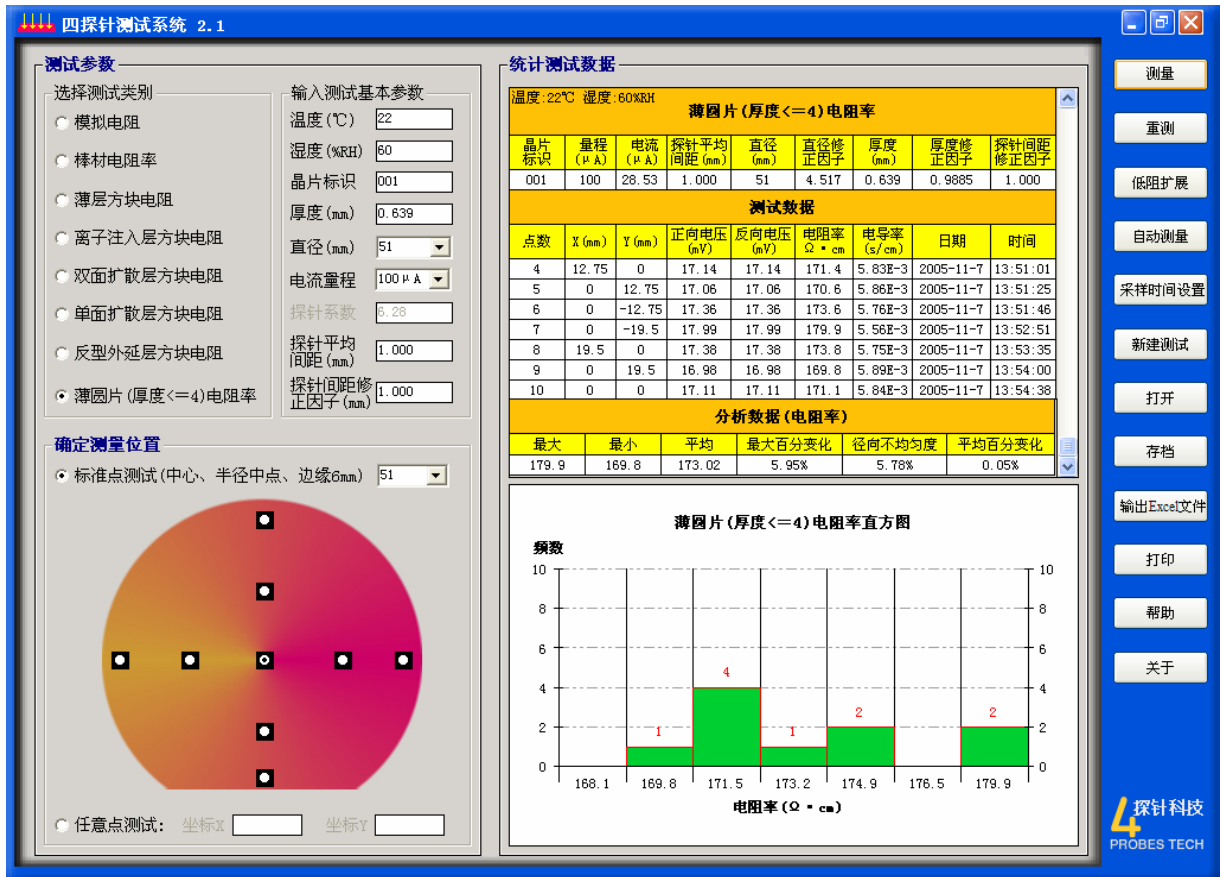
四探针测试系统 2.1

测试参数

选择测试类别
模拟电阻
棒材电阻率
薄层方块电阻
离子注入层方块电阻
双面扩散层方块电阻
单面扩散层方块电阻
反型外延层方块电阻
薄圆片(厚度<=4)电阻率

输入测试基本参数
温度(℃) 22
湿度(%RH) 60
晶片标识 001
厚度(mm) 0.639
直径(mm) 51
电流量程 100μA
探针系数 6.28
探针平均间距(mm) 1.000
探针间距修正因子(mm) 1.000

确定测量位置
标准点测试(中心、半径中点、边缘6mm) 51

任意点测试: 坐标X 坐标Y

统计测试数据

温度:22℃ 湿度:60%RH
薄圆片(厚度<=4)电阻率

| 晶片标识 | 量程(μA) | 电流(μA) | 探针平均间距(mm) | 直径(mm) | 直径修正因子 | 厚度(mm) | 厚度修正因子 | 探针间距修正因子 |
|---|---|---|---|---|---|---|---|---|
| 001 | 100 | 28.53 | 1.000 | 51 | 4.517 | 0.639 | 0.9885 | 1.000 |

测试数据

| 点数 | X(mm) | Y(mm) | 正向电压(mV) | 反向电压(mV) | 电阻率 Ω·cm | 电导率(s/cm) | 日期 | 时间 |
|---|---|---|---|---|---|---|---|---|
| 4 | 12.75 | 0 | 17.14 | 17.14 | 171.4 | 5.83E-3 | 2005-11-7 | 13:51:01 |
| 5 | 0 | 12.75 | 17.06 | 17.06 | 170.6 | 5.86E-3 | 2005-11-7 | 13:51:25 |
| 6 | 0 | -12.75 | 17.36 | 17.36 | 173.6 | 5.76E-3 | 2005-11-7 | 13:51:46 |
| 7 | 0 | -19.5 | 17.99 | 17.99 | 179.9 | 5.56E-3 | 2005-11-7 | 13:52:51 |
| 8 | 19.5 | 0 | 17.38 | 17.38 | 173.8 | 5.75E-3 | 2005-11-7 | 13:53:35 |
| 9 | 0 | 19.5 | 16.98 | 16.98 | 169.8 | 5.89E-3 | 2005-11-7 | 13:54:00 |
| 10 | 0 | 0 | 17.11 | 17.11 | 171.1 | 5.84E-3 | 2005-11-7 | 13:54:38 |

分析数据(电阻率)

| 最大 | 最小 | 平均 | 最大百分变化 | 径向不均匀度 | 平均百分变化 |
|---|---|---|---|---|---|
| 179.9 | 169.8 | 173.02 | 5.95% | 5.78% | 0.05% |

薄圆片(厚度<=4)电阻率直方图
频数
10 8 6 4 2 0
1 4 1 2 2
168.1 169.8 171.5 173.2 174.9 176.5 179.9
电阻率(Ω·cm)

测量
重测
低阻扩展
自动测量
采样时间设置
新建测试
打开
存档
输出Excel文件
打印
帮助
关于

探针科技
PROBES TECH